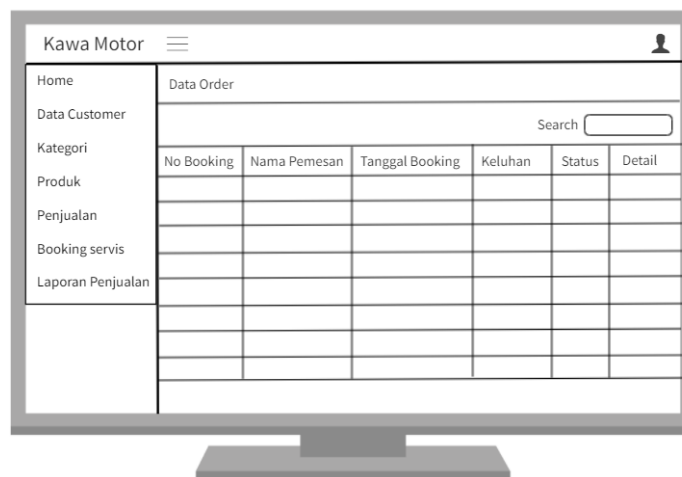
Kawa Motor

Home
Data Customer
Kategori
Produk
Penjualan
Booking servis
Laporan Penjualan

Data Order

Search

| No Booking | Nama Pemesan | Tanggal Booking | Keluhan | Status | Detail |
|---|---|---|---|---|---|
| | | | | | |
| | | | | | |
| | | | | | |
| | | | | | |
| | | | | | |
| | | | | | |
| | | | | | |
| | | | | | |